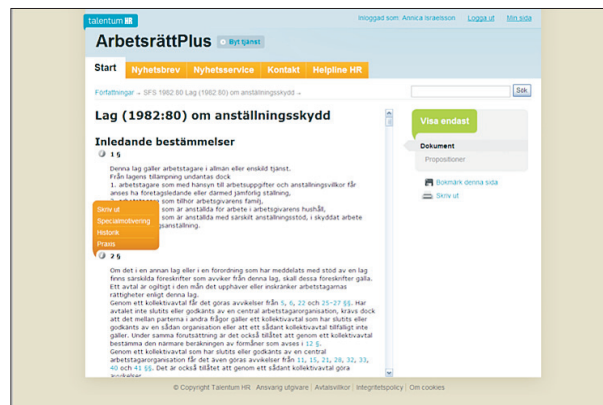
talentum HR

Inloggad som: Annica Israelsson Logga ut Min sida

ArbetsrättPlus Byt tjänst

Start Nyhetsbrev Nyhetsservice Kontakt Helpline HR

Författningar » SFS 1982:80 Lag (1982:80) om anställningsskydd

Sök

Lag (1982:80) om anställningsskydd

Inledande bestämmelser

1 §

Denna lag gäller arbetstagare i allmän eller enskild tjänst.
Från lagens tillämpning undantas dock
1. arbetstagare som med hänsyn till arbetsuppgifter och anställningsvillkor får anses ha företagsledande eller därmed jämförlig ställning,
2. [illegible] som tillhör arbetsgivarens familj,
3. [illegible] som är anställda för arbete i arbetsgivarens hushåll,
4. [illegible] som är anställda med särskilt anställningsstöd, i skyddat arbete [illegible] anställning.

Skriv ut
Specialmotivering
Historik
Praxis

2 §

Om det i en annan lag eller i en förordning som har meddelats med stöd av en lag finns särskilda föreskrifter som avviker från denna lag, skall dessa föreskrifter gälla. Ett avtal är ogiltigt i den mån det upphäver eller inskränker arbetstagarnas rättigheter enligt denna lag.
Genom ett kollektivavtal får det göras avvikelser från 5, 6, 22 och 25-27 §§. Har avtalet inte slutits eller godkänts av en central arbetstagarorganisation, krävs dock att det mellan parterna i andra frågor gäller ett kollektivavtal som har slutits eller godkänts av en sådan organisation eller att ett sådant kollektivavtal tillfälligt inte gäller. Under samma förutsättning är det också tillåtet att genom ett kollektivavtal bestämma den närmare beräkningen av förmåner som avses i 12 §.
Genom ett kollektivavtal som har slutits eller godkänts av en central arbetstagarorganisation får det även göras avvikelser från 11, 15, 21, 28, 32, 33, 40 och 41 §§. Det är också tillåtet att genom ett sådant kollektivavtal göra avvikelser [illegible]

Visa endast

Dokument
Propositioner

Bokmärk denna sida
Skriv ut

© Copyright Talentum HR | Ansvarig utgivare | Avtalsvillkor | Integritetspolicy | Om cookies